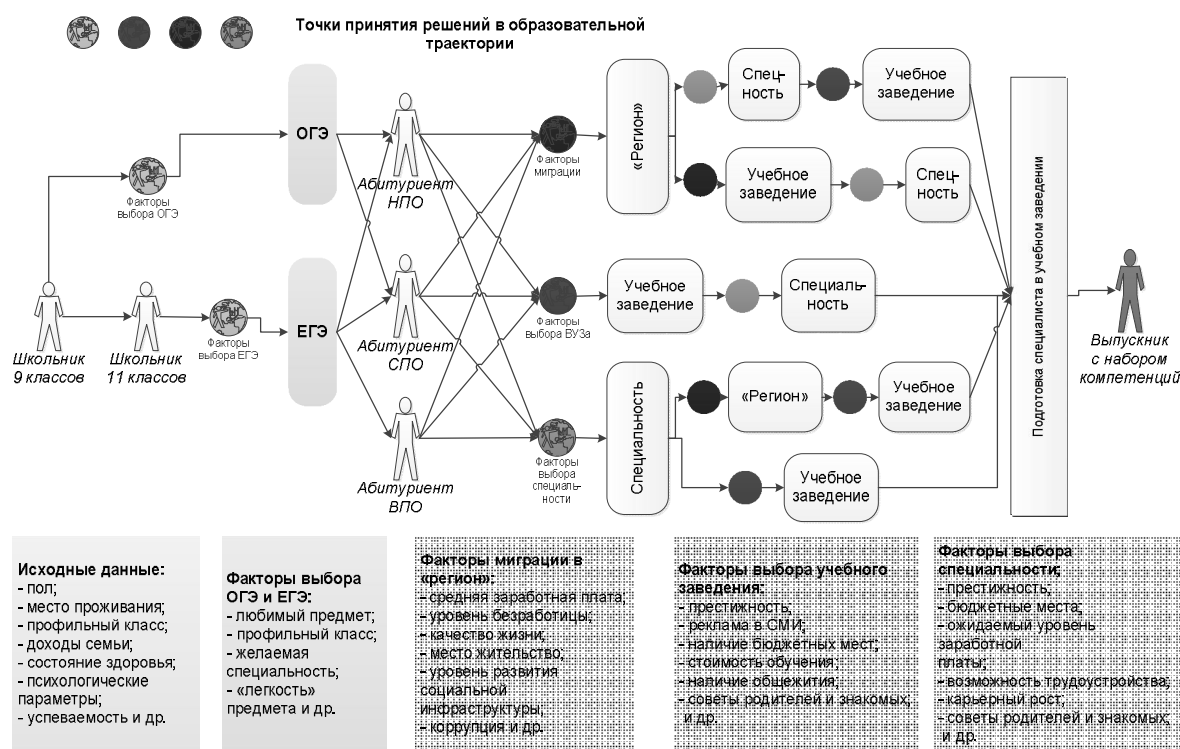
Точки принятия решений в образовательной траектории

Школьник 9 классов

Школьник 11 классов

Факторы выбора ОГЭ

Факторы выбора ЕГЭ

ОГЭ

ЕГЭ

Абитуриент НПО

Абитуриент СПО

Абитуриент ВПО

Факторы миграции

Факторы выбора ВУЗа

Факторы выбора специальности

«Регион»

Специальность

Учебное заведение

Специальность

Учебное заведение

Специальность

Учебное заведение

Специальность

«Регион»

Учебное заведение

Специальность

Учебное заведение

Подготовка специалиста в учебном заведении

Выпускник с набором компетенций

Исходные данные:
- пол;
- место проживания;
- профильный класс;
- доходы семьи;
- состояние здоровья;
- психологические параметры;
- успеваемость и др.

Факторы выбора ОГЭ и ЕГЭ:
- любимый предмет;
- профильный класс;
- желаемая специальность;
- «легкость» предмета и др.

Факторы миграции в «регион»:
- средняя заработная плата;
- уровень безработицы;
- качество жизни;
- место жительство;
- уровень развития социальной инфраструктуры;
- коррупция и др.

Факторы выбора учебного заведения:
- престижность;
- реклама в СМИ;
- наличие бюджетных мест;
- стоимость обучения;
- наличие общежития;
- советы родителей и знакомых; и др.

Факторы выбора специальности:
- престижность;
- бюджетные места;
- ожидаемый уровень заработной платы;
- возможность трудоустройства;
- карьерный рост;
- советы родителей и знакомых; и др.